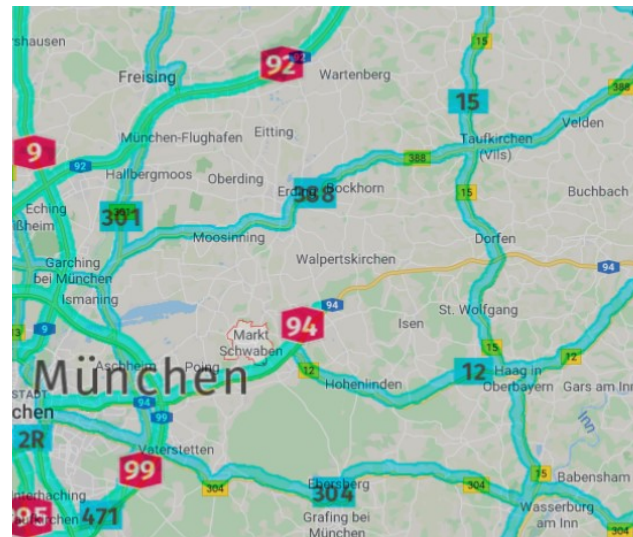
rshausen
Freising
92
92
Wartenberg
15
15
388
München-Flughafen
Eitting
9
92
Taufkirchen (Vils)
Velden
388
Hallbergmoos
Oberding
Erding
Bockhorn
388
Buchbach
15
Eching
ßheim
301
Moosinning
Dorfen
Garching bei München
Walpertskirchen
94
Ismaning
94
St. Wolfgang
9
94
Isen
Markt Schwaben
15
12
Aschheim
Poing
12
Hohenlinden
12
Haag in Oberbayern
Gars am Inn
München
STADT
chen
94
99
2R
Inn
Vaterstetten
99
15
Babensham
304
304
Unterhaching
Ebersberg
304
304
Wasserburg am Inn
95
Ottobrunn
471
Grafing bei München